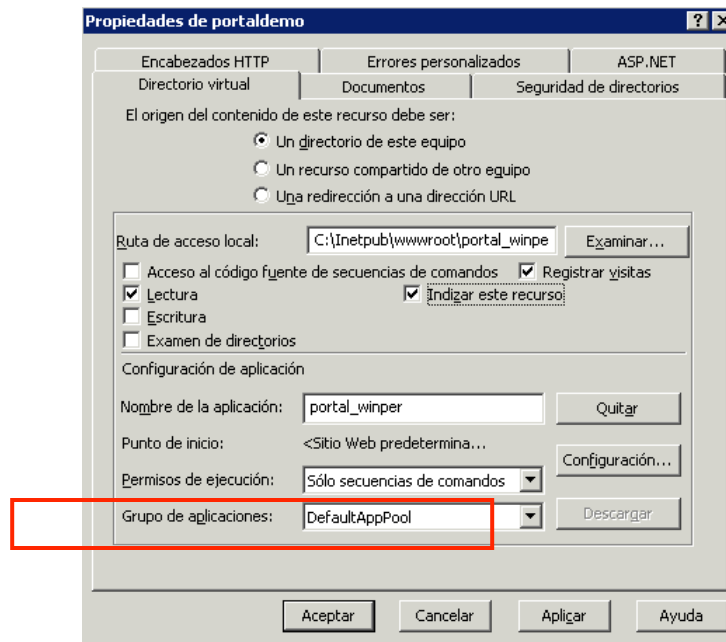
Propiedades de portaldemo

? X

Encabezados HTTP | Errores personalizados | ASP.NET

Directorio virtual | Documentos | Seguridad de directorios

El origen del contenido de este recurso debe ser:

Un directorio de este equipo

Un recurso compartido de otro equipo

Una redirección a una dirección URL

Ruta de acceso local: C:\Inetpub\wwwroot\portal_winpe Examinar...

Acceso al código fuente de secuencias de comandos

Registrar visitas

Lectura

Indizar este recurso

Escritura

Examen de directorios

Configuración de aplicación

Nombre de la aplicación: portal_winper Quitar

Punto de inicio: <Sitio Web predetermina...

Configuración...

Permisos de ejecución: Sólo secuencias de comandos

Grupo de aplicaciones: DefaultAppPool Descargar

Aceptar Cancelar Aplicar Ayuda